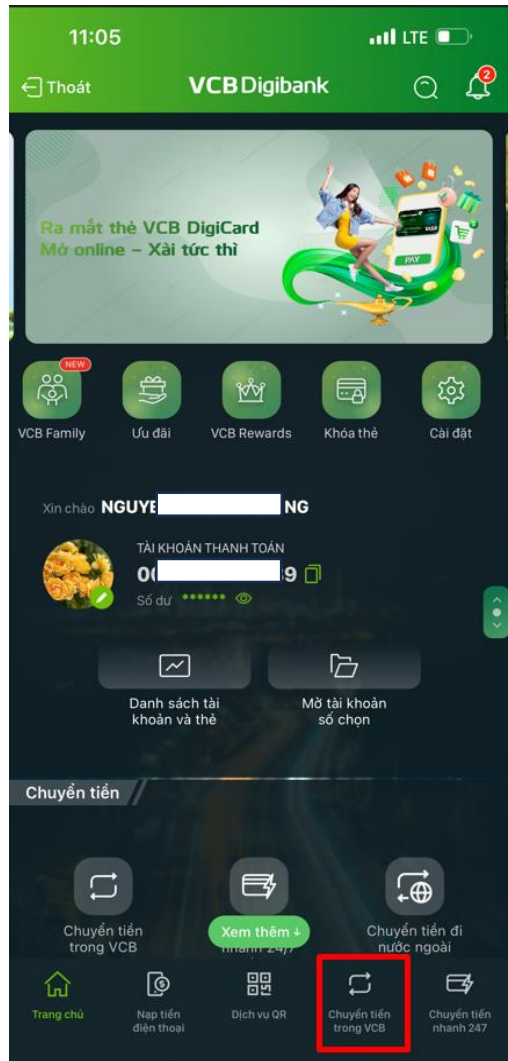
11:05

LTE

Thoát

VCB Digibank

2

Ra mắt thẻ VCB DigiCard
Mở online – Xài tức thì

PAY

NEW

VCB Family

Ưu đãi

VCB Rewards

Khóa thẻ

Cài đặt

Xin chào NGUYE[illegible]NG

TÀI KHOẢN THANH TOÁN

0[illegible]9

Số dư ******

Danh sách tài khoản và thẻ

Mở tài khoản số chọn

Chuyển tiền

Chuyển tiền trong VCB

Xem thêm

nhanh 24/7

Chuyển tiền đi nước ngoài

Trang chủ

Nạp tiền điện thoại

Dịch vụ QR

Chuyển tiền trong VCB

Chuyển tiền nhanh 247